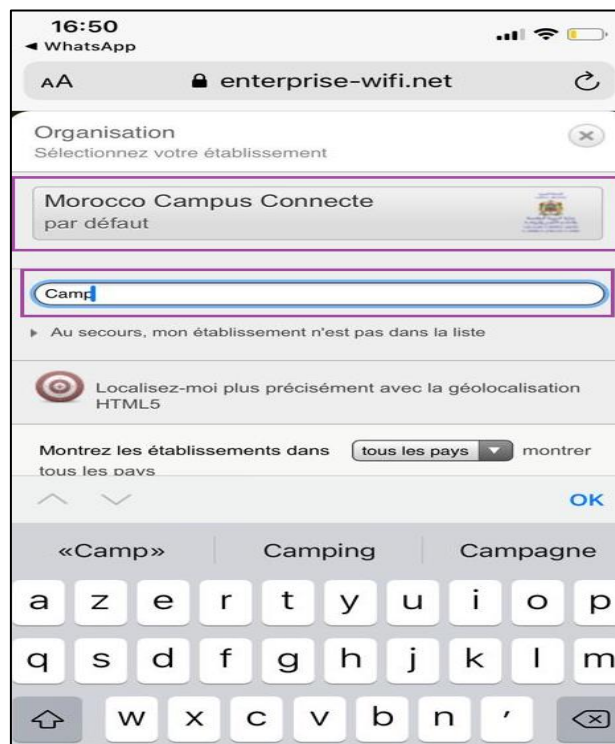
16:50
◂ WhatsApp

AA enterprise-wifi.net

Organisation
Sélectionnez votre établissement

Morocco Campus Connecte
par défaut

Camp

▸ Au secours, mon établissement n'est pas dans la liste

Localisez-moi plus précisément avec la géolocalisation HTML5

Montrez les établissements dans tous les pays montrer tous les pays

OK

«Camp» Camping Campagne

a z e r t y u i o p
q s d f g h j k l m
w x c v b n '